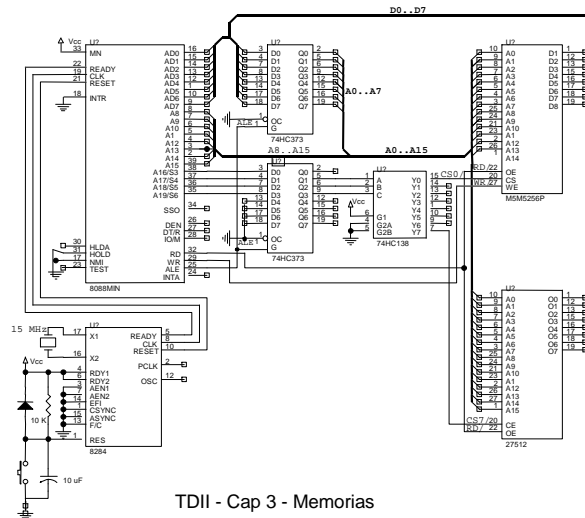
D0..D7

Vcc
33
U?
MN
22 READY
19 CLK
21 RESET
18 INTR
AD0 16
AD1 15
AD2 14
AD3 13
AD4 12
AD5 11
AD6 10
AD7 9
A8 8
A9 7
A10 6
A11 5
A12 4
A13 3
A14 2
A15 39
A16/S3 38
A17/S4 37
A18/S5 36
A19/S6 35
SSO 34
DEN 26
DT/R 27
IO/M 28
30 HLDA
31 HOLD
17 NMI
23 TEST
RD 32
WR 29
ALE 25
INTA 24
8088MIN

U?
3 D0 Q0 2
4 D1 Q1 5
7 D2 Q2 6
8 D3 Q3 9
13 D4 Q4 12
14 D5 Q5 15
17 D6 Q6 16
18 D7 Q7 19
1 OC
11 G
ALE
74HC373
A0..A7

A8..A15
U?
3 D0 Q0 2
4 D1 Q1 5
7 D2 Q2 6
8 D3 Q3 9
13 D4 Q4 12
14 D5 Q5 15
17 D6 Q6 16
18 D7 Q7 19
1 OC
11 G
ALE
74HC373

A0..A15

U?
1 A Y0 15
2 B Y1 14
3 C Y2 13
Y3 12
Vcc
6 G1 Y4 11
4 G2A Y5 10
5 G2B Y6 9
Y7 7
74HC138
CS0
RD
WR

U?
10 A0 D1 11
9 A1 D2 12
8 A2 D3 13
7 A3 D4 15
6 A4 D5 16
5 A5 D6 17
4 A6 D7 18
3 A7 D8 19
25 A8
24 A9
21 A10
23 A11
2 A12
26 A13
1 A14
22 OE
20 CS
27 WE
M5M5256P

U?
10 A0 O0 11
9 A1 O1 12
8 A2 O2 13
7 A3 O3 15
6 A4 O4 16
5 A5 O5 17
4 A6 O6 18
3 A7 O7 19
25 A8
24 A9
21 A10
23 A11
2 A12
26 A13
27 A14
1 A15
CS7 20 CE
RD 22 OE
27512

15 MHz
U?
17 X1
16 X2
Vcc
4 RDY1
6 RDY2
3 AEN1
7 AEN2
13 EFI
15 CSYNC
14 ASYNC
F/C
11 RES
READY 5
CLK 8
RESET 10
PCLK 2
OSC 12
8284
10 K
10 uF

TDII - Cap 3 - Memorias